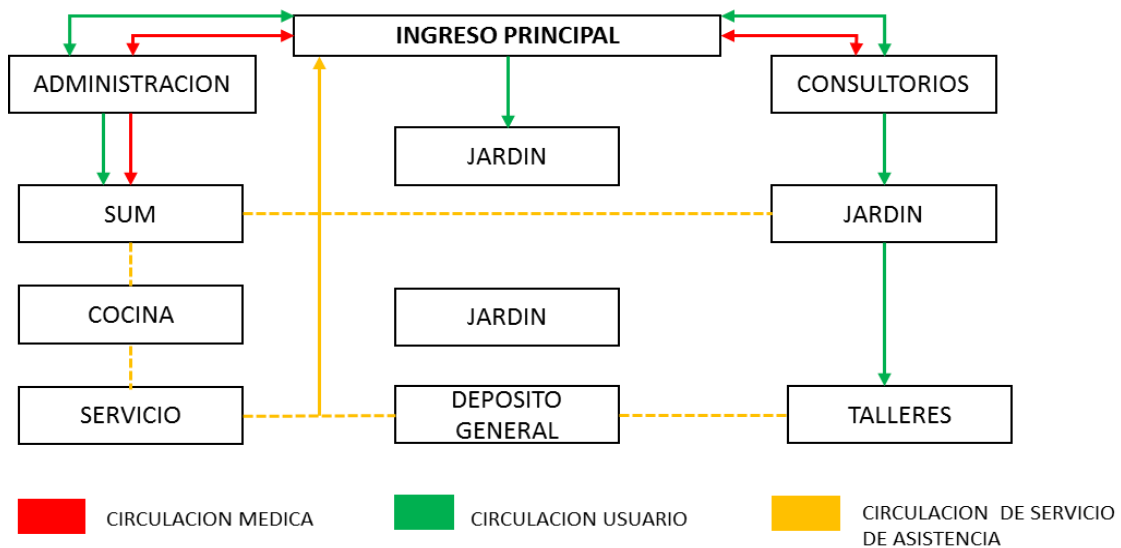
INGRESO PRINCIPAL

ADMINISTRACION

CONSULTORIOS

JARDIN

SUM

JARDIN

COCINA

JARDIN

SERVICIO

DEPOSITO GENERAL

TALLERES

CIRCULACION MEDICA

CIRCULACION USUARIO

CIRCULACION DE SERVICIO DE ASISTENCIA